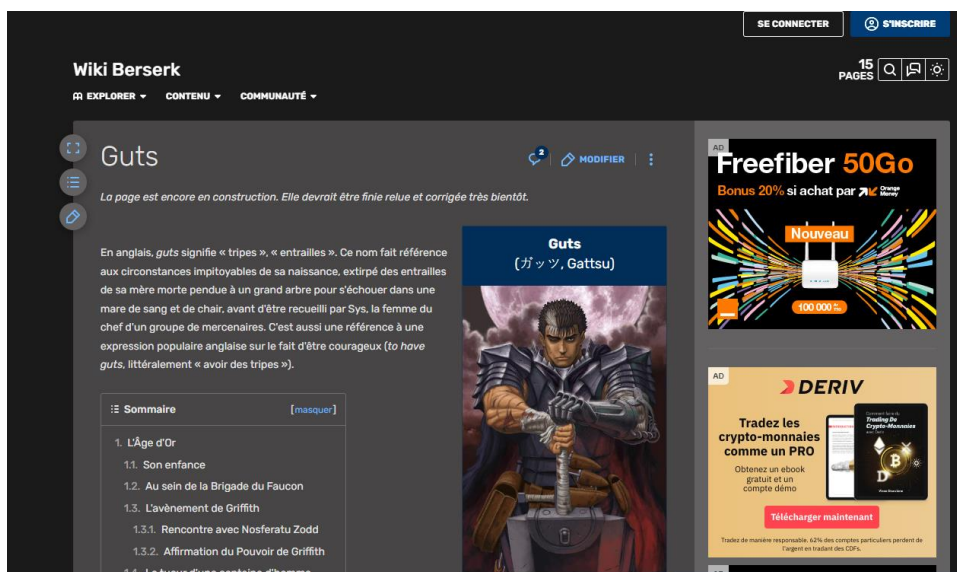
SE CONNECTER
S'INSCRIRE

Wiki Berserk
15 PAGES

EXPLORER CONTENU COMMUNAUTÉ

Guts
2 MODIFIER

La page est encore en construction. Elle devrait être finie relue et corrigée très bientôt.

En anglais, guts signifie « tripes », « entrailles ». Ce nom fait référence aux circonstances impitoyables de sa naissance, extirpé des entrailles de sa mère morte pendue à un grand arbre pour s'échouer dans une mare de sang et de chair, avant d'être recueilli par Sys, la femme du chef d'un groupe de mercenaires. C'est aussi une référence à une expression populaire anglaise sur le fait d'être courageux (to have guts, littéralement « avoir des tripes »).

Guts
(ガッツ, Gattsu)

Sommaire [masquer]
1. L'Âge d'Or
1.1. Son enfance
1.2. Au sein de la Brigade du Faucon
1.3. L'avènement de Griffith
1.3.1. Rencontre avec Nosferatu Zodd
1.3.2. Affirmation du Pouvoir de Griffith
1.4. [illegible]

AD
Freefiber 50Go
Bonus 20% si achat par Orange Money
Nouveau
100 000 F

AD
DERIV
Tradez les crypto-monnaies comme un PRO
Obtenez un ebook gratuit et un compte démo
Comment faire du Trading De Crypto-Monnaies
Télécharger maintenant
Tradez de manière responsable. 62% des comptes particuliers perdent de l'argent en tradant des CDFs.

AD